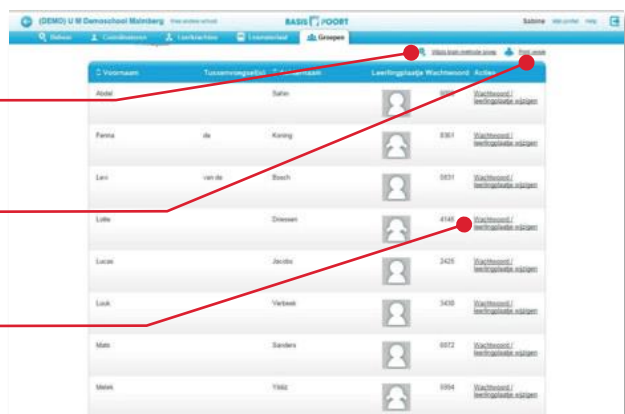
(DEMO) U W Demoschool Malmberg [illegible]

BASIS POORT

Sabine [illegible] Help

Beheer | Coördinatoren | Leerkrachten | Lesmateriaal | Groepen

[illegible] | Print versie

| Voornaam | Tussenvoegsel | Achternaam | Leerlingplaatje | Wachtwoord | Acties |
|---|---|---|---|---|---|
| Abdel | | Sahin | | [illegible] | Wachtwoord / leerlingplaatje wijzigen |
| Fenna | de | Koning | | 8361 | Wachtwoord / leerlingplaatje wijzigen |
| Levi | van de | Bosch | | 5831 | Wachtwoord / leerlingplaatje wijzigen |
| Lotte | | Driessen | | 4146 | Wachtwoord / leerlingplaatje wijzigen |
| Lucas | | Jacobs | | 2426 | Wachtwoord / leerlingplaatje wijzigen |
| Luuk | | Verbeek | | 3438 | Wachtwoord / leerlingplaatje wijzigen |
| Mats | | Sanders | | 6872 | Wachtwoord / leerlingplaatje wijzigen |
| Melek | | Yildiz | | 5954 | Wachtwoord / leerlingplaatje wijzigen |